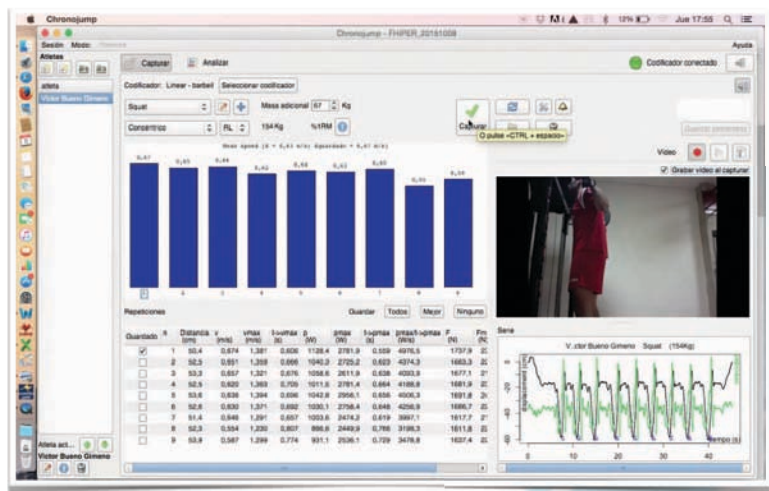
Chronojump

Jue 17:55

Chronojump - FHIPER_20181008

Sesión Modo

Ayuda

Atletas

atleta

Victor Bueno Gimeno

Capturar

Analizar

Codificador conectado

Codificador: Linear - barbell

Seleccionar codificador

Squat

Masa adicional 67 Kg

Concéntrico

RL

154 Kg

%1RM

Capturar

O pulse <CTRL + espacio>

Vídeo

Grabar vídeo al capturar

Mean speed (X = 0,61 m/s; Speedable = 0,67 m/s)

0,67 0,65 0,66 0,62 0,65 0,63 0,65 0,55 0,59

1 2 3 4 5 6 7 8 9

Repeticiones

Guardar

Todos

Mejor

Ninguno

Serie

| Guardado | n | Distancia (cm) | v (m/s) | vmax (m/s) | t->vmax (s) | p (W) | pmax (W) | t->pmax (s) | pmax/t->pmax (W/s) | F (N) | Fm (N) |
|---|---|---|---|---|---|---|---|---|---|---|---|
| ☑ | 1 | 50,4 | 0,674 | 1,381 | 0,606 | 1128,4 | 2781,9 | 0,559 | 4976,5 | 1737,9 | 2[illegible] |
| ☐ | 2 | 52,5 | 0,651 | 1,358 | 0,666 | 1040,2 | 2725,2 | 0,623 | 4374,3 | 1663,3 | 2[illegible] |
| ☐ | 3 | 53,3 | 0,657 | 1,321 | 0,676 | 1058,6 | 2611,9 | 0,638 | 4093,9 | 1677,1 | 2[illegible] |
| ☐ | 4 | 52,5 | 0,620 | 1,363 | 0,705 | 1011,5 | 2761,4 | 0,664 | 4158,8 | 1681,9 | 2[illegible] |
| ☐ | 5 | 53,6 | 0,636 | 1,394 | 0,696 | 1042,8 | 2956,1 | 0,656 | 4506,3 | 1691,8 | 2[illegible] |
| ☐ | 6 | 52,8 | 0,630 | 1,371 | 0,692 | 1030,1 | 2756,4 | 0,648 | 4256,9 | 1686,7 | 2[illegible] |
| ☐ | 7 | 51,4 | 0,646 | 1,291 | 0,657 | 1003,6 | 2474,2 | 0,619 | 3997,1 | 1617,7 | 2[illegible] |
| ☐ | 8 | 52,3 | 0,554 | 1,230 | 0,807 | 896,6 | 2449,9 | 0,766 | 3198,3 | 1611,8 | 2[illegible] |
| ☐ | 9 | 53,9 | 0,587 | 1,299 | 0,774 | 931,1 | 2536,1 | 0,729 | 3478,8 | 1637,4 | 2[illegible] |

V..ctor Bueno Gimeno Squat (154Kg)

displacement (cm)

tiempo (s)

0 10 20 30 40

Atleta act...

Victor Bueno Gimeno